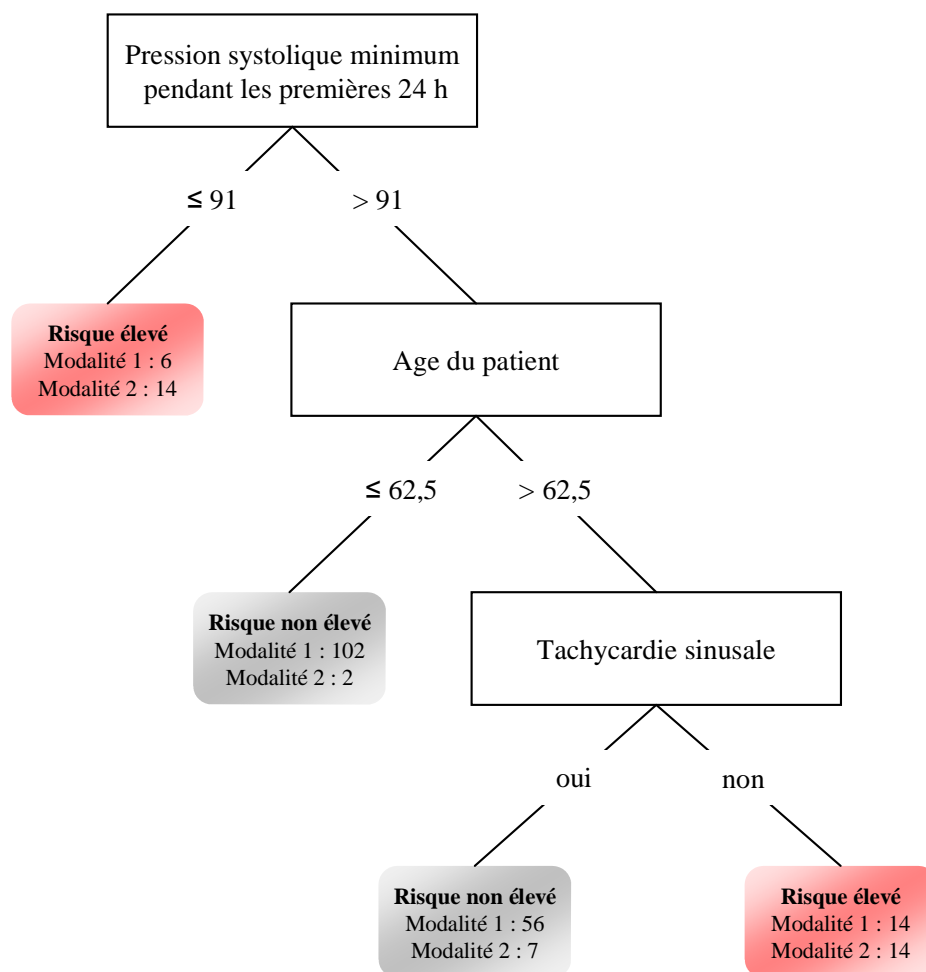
Pression systolique minimum pendant les premières 24 h

≤ 91

> 91

**Risque élevé**
Modalité 1 : 6
Modalité 2 : 14

Age du patient

≤ 62,5

> 62,5

**Risque non élevé**
Modalité 1 : 102
Modalité 2 : 2

Tachycardie sinusale

oui

non

**Risque non élevé**
Modalité 1 : 56
Modalité 2 : 7

**Risque élevé**
Modalité 1 : 14
Modalité 2 : 14